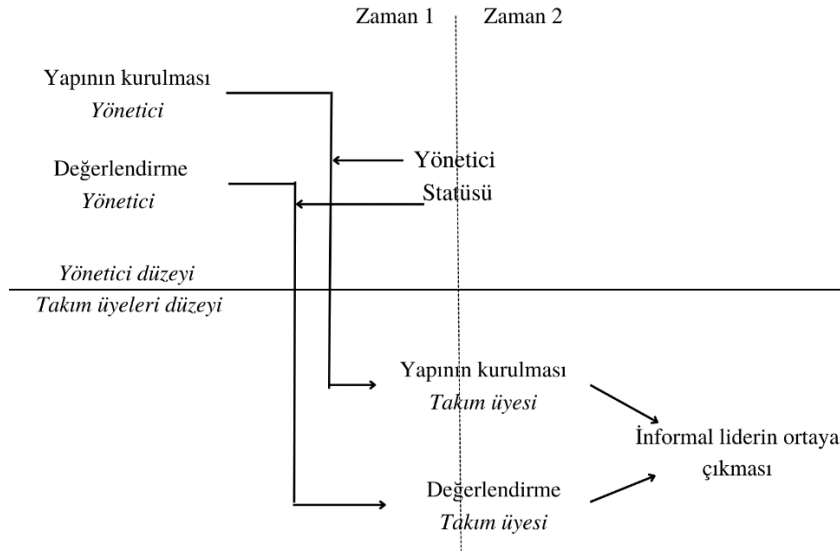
Zaman 1

Zaman 2

Yapının kurulması
*Yönetici*

Değerlendirme
*Yönetici*

Yönetici
Statüsü

*Yönetici düzeyi*

*Takım üyeleri düzeyi*

Yapının kurulması
*Takım üyesi*

İnformal liderin ortaya çıkması

Değerlendirme
*Takım üyesi*